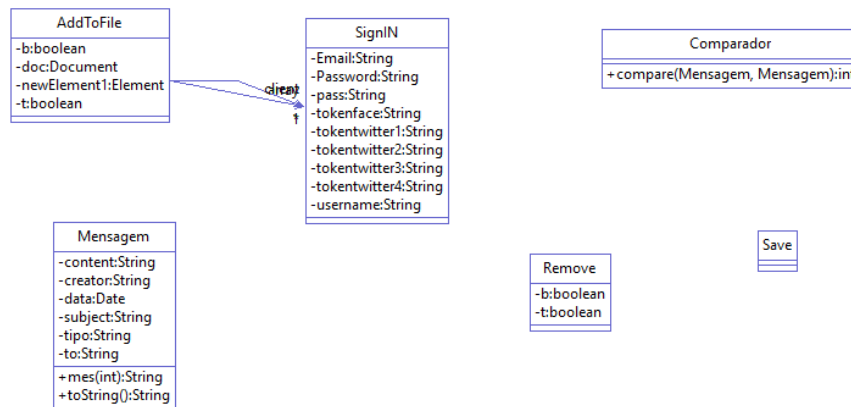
AddToFile

-b:boolean
-doc:Document
-newElement1:Element
-t:boolean

client
client
1

SignIN

-Email:String
-Password:String
-pass:String
-tokenface:String
-tokentwitter1:String
-tokentwitter2:String
-tokentwitter3:String
-tokentwitter4:String
-username:String

Comparador

+compare(Mensagem, Mensagem):in

Mensagem

-content:String
-creator:String
-data:Date
-subject:String
-tipo:String
-to:String

+mes(int):String
+toString():String

Remove

-b:boolean
-t:boolean

Save